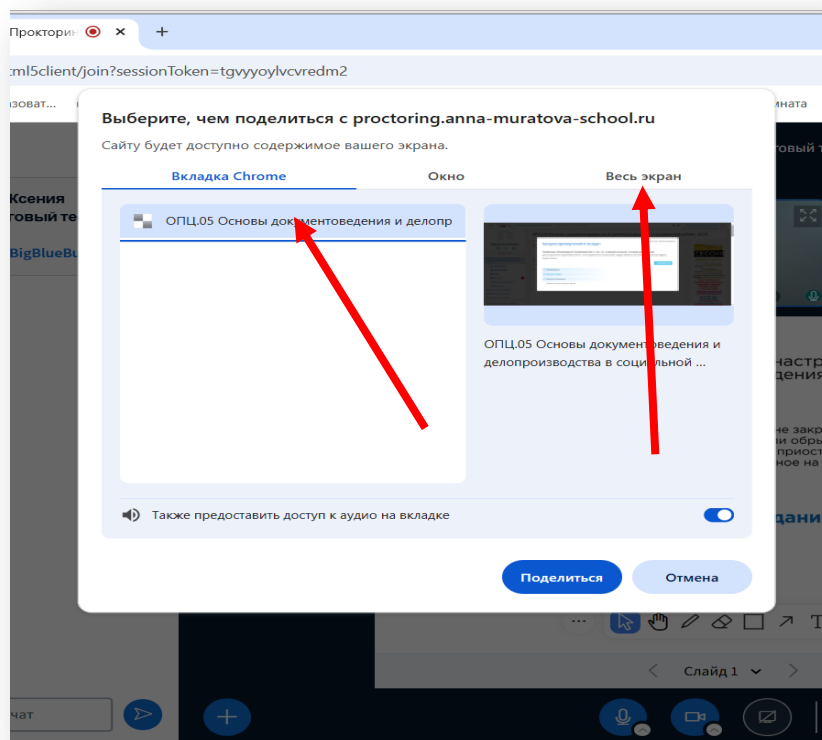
Прокторин ×
+
:ml5client/join?sessionToken=tgvyyoylvcvredm2
зоват...
мната

Выберите, чем поделиться с proctoring.anna-muratova-school.ru
Сайту будет доступно содержимое вашего экрана.

Вкладка Chrome
Окно
Весь экран

ОПЦ.05 Основы документоведения и делопр

ОПЦ.05 Основы документоведения и делопроизводства в социальной ...

Также предоставить доступ к аудио на вкладке

Поделиться
Отмена

Ксения
товый те
BigBlueBu
товый т
настр
ления
не закр
ни обры
прист
ное на
дани
Слайд 1
чат